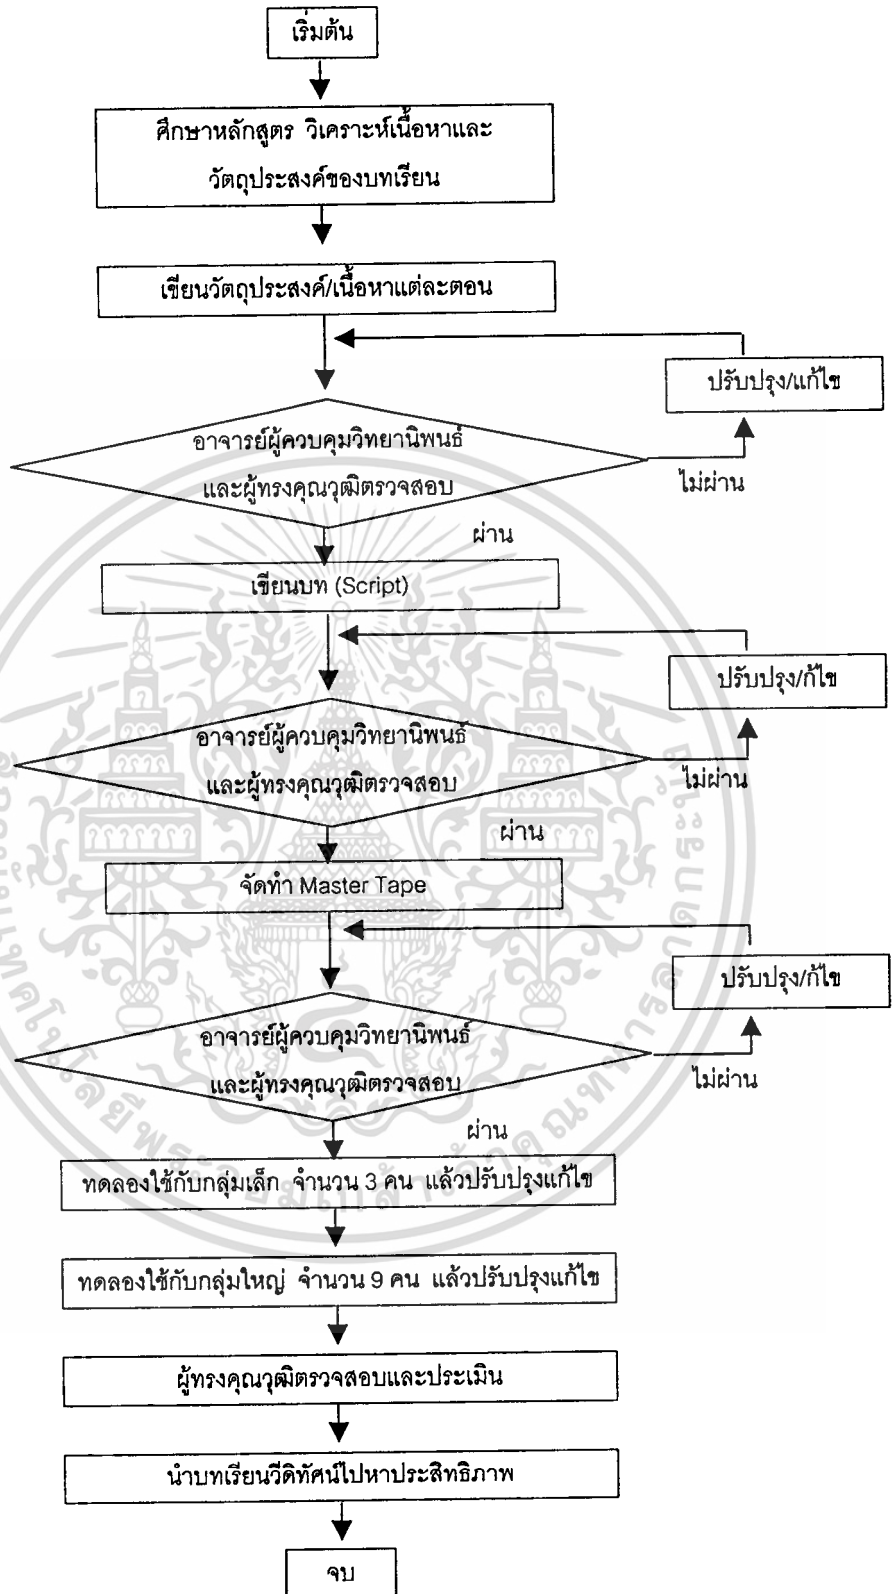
เริ่มต้น

ศึกษาหลักสูตร วิเคราะห์เนื้อหาและวัตถุประสงค์ของบทเรียน

เขียนวัตถุประสงค์/เนื้อหาแต่ละตอน

ปรับปรุง/แก้ไข

อาจารย์ผู้ควบคุมวิทยานิพนธ์และผู้ทรงคุณวุฒิตรวจสอบ

ไม่ผ่าน

ผ่าน

เขียนบท (Script)

ปรับปรุง/ก้ไข

อาจารย์ผู้ควบคุมวิทยานิพนธ์และผู้ทรงคุณวุฒิตรวจสอบ

ไม่ผ่าน

ผ่าน

จัดทำ Master Tape

ปรับปรุง/ก้ไข

อาจารย์ผู้ควบคุมวิทยานิพนธ์และผู้ทรงคุณวุฒิตรวจสอบ

ไม่ผ่าน

ผ่าน

ทดลองใช้กับกลุ่มเล็ก จำนวน 3 คน แล้วปรับปรุงแก้ไข

ทดลองใช้กับกลุ่มใหญ่ จำนวน 9 คน แล้วปรับปรุงแก้ไข

ผู้ทรงคุณวุฒิตรวจสอบและประเมิน

นำบทเรียนวีดิทัศน์ไปหาประสิทธิภาพ

จบ